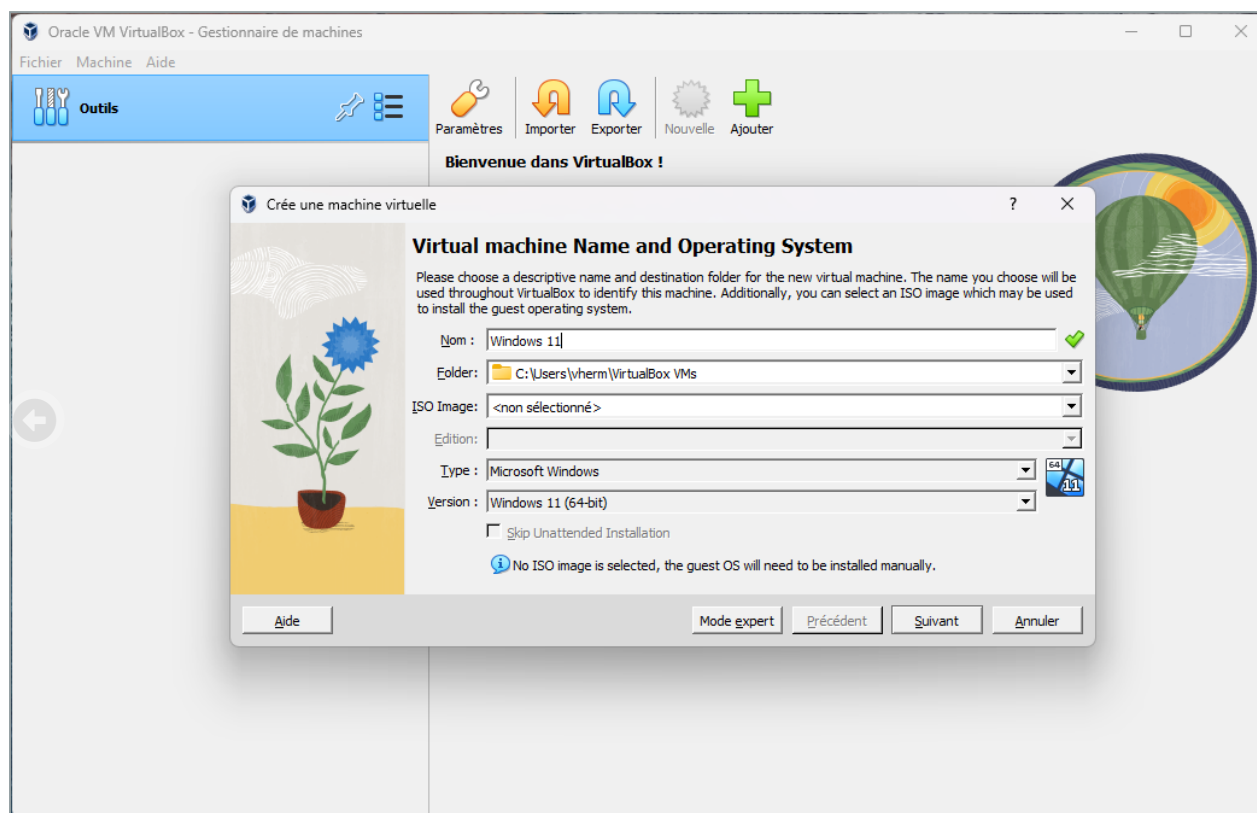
Oracle VM VirtualBox - Gestionnaire de machines

Fichier Machine Aide

Outils

Paramètres Importer Exporter Nouvelle Ajouter

Bienvenue dans VirtualBox !

Crée une machine virtuelle

?

Virtual machine Name and Operating System

Please choose a descriptive name and destination folder for the new virtual machine. The name you choose will be used throughout VirtualBox to identify this machine. Additionally, you can select an ISO image which may be used to install the guest operating system.

Nom : Windows 11

Folder: C:\Users\vherm\VirtualBox VMs

ISO Image: <non sélectionné>

Edition:

Type : Microsoft Windows

Version : Windows 11 (64-bit)

64 11

Skip Unattended Installation

No ISO image is selected, the guest OS will need to be installed manually.

Aide

Mode expert Précédent Suivant Annuler